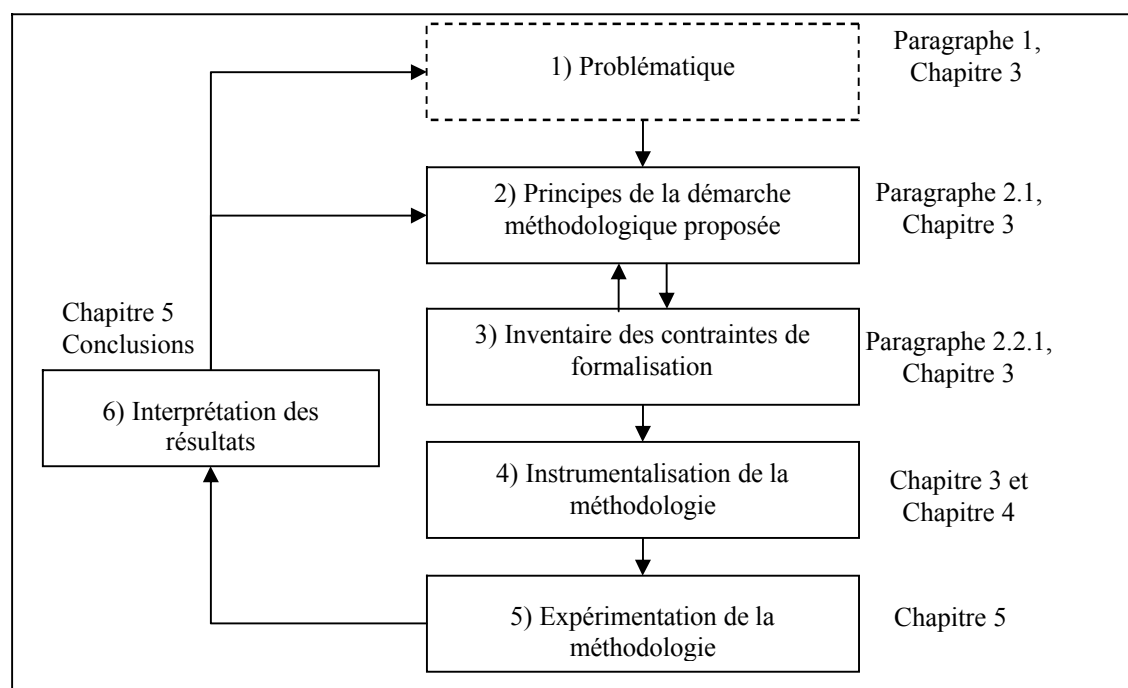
1) Problématique

Paragraphe 1, Chapitre 3

2) Principes de la démarche méthodologique proposée

Paragraphe 2.1, Chapitre 3

Chapitre 5 Conclusions

3) Inventaire des contraintes de formalisation

Paragraphe 2.2.1, Chapitre 3

6) Interprétation des résultats

4) Instrumentalisation de la méthodologie

Chapitre 3 et Chapitre 4

5) Expérimentation de la méthodologie

Chapitre 5